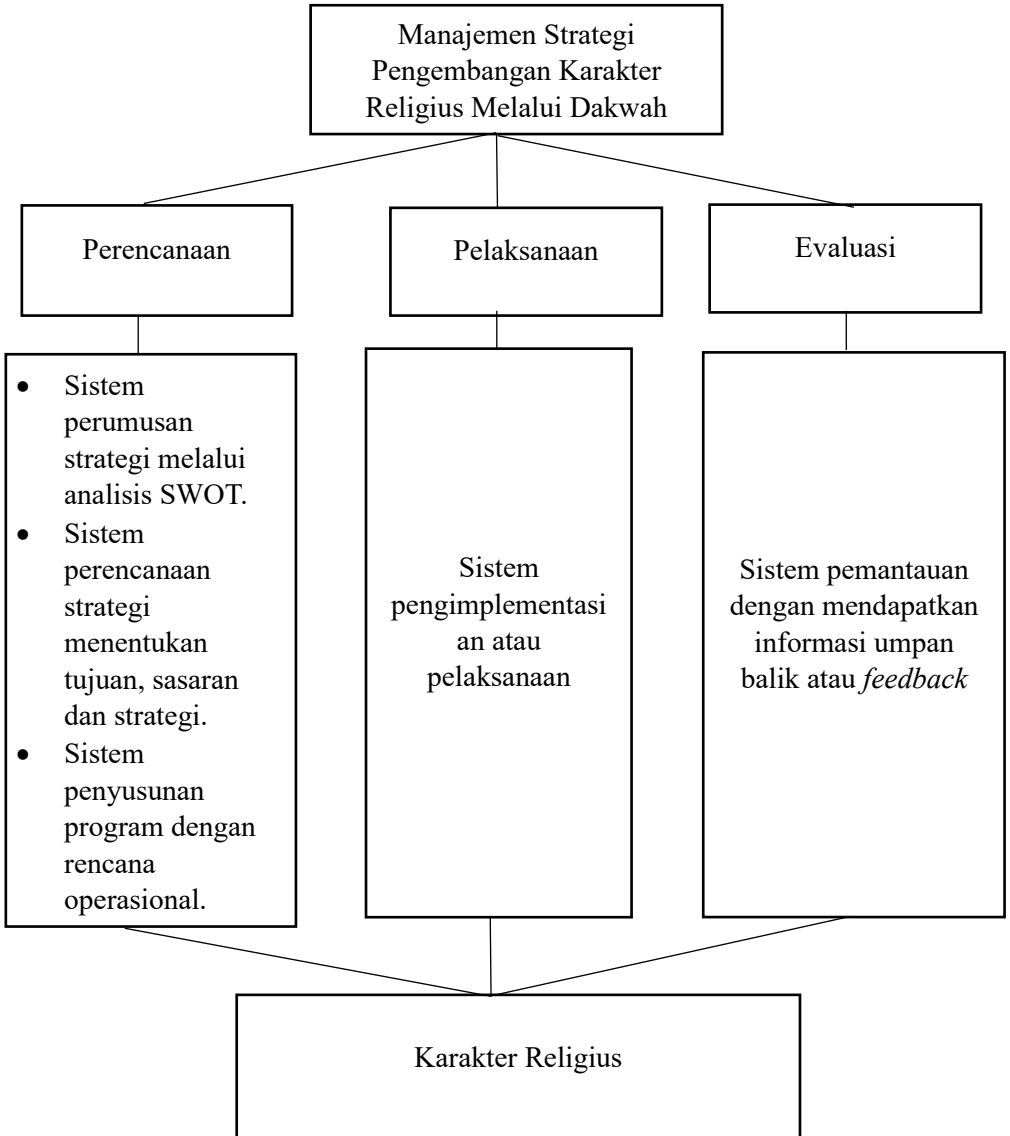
Manajemen Strategi Pengembangan Karakter Religius Melalui Dakwah

Perencanaan

Pelaksanaan

Evaluasi

- Sistem perumusan strategi melalui analisis SWOT.
- Sistem perencanaan strategi menentukan tujuan, sasaran dan strategi.
- Sistem penyusunan program dengan rencana operasional.

Sistem pengimplementasian atau pelaksanaan

Sistem pemantauan dengan mendapatkan informasi umpan balik atau *feedback*

Karakter Religius